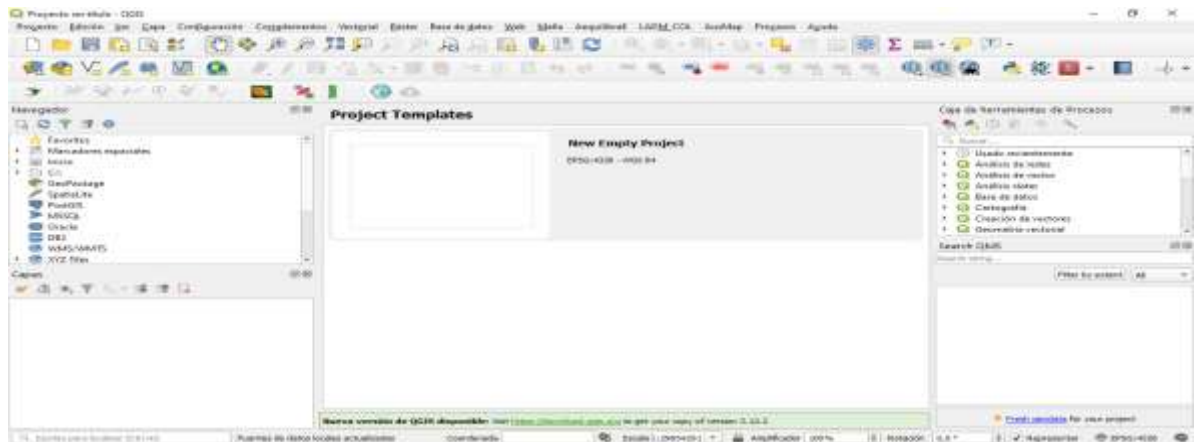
Proyecto sin título - QGIS

Proyecto Edición Ver Capa Configuración Complementos Vectorial Ráster Base de datos Web Malla Arqueoblend LAPM_COL AutoMap Procesos Ayuda

Navegador

Favoritos
Marcadores espaciales
Inicio
C:\
GeoPackage
SpatiaLite
PostGIS
MSSQL
Oracle
DB2
WMS/WMTS
XYZ Tiles

Capas

Project Templates

New Empty Project
EPSG:4326 - WGS 84

Nueva versión de QGIS disponible: Visit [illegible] to get your copy of version 3.12.2

Caja de herramientas de Procesos

Buscar...
Usado recientemente
Análisis de redes
Análisis de vectores
Análisis ráster
Base de datos
Cartografía
Creación de vectores
Geometría vectorial

Search QMS
Search string...
Filter by extent All

Fresh updates for your project

Escriba para localizar (Ctrl+K)
Ruenas de datos locales actualizadas
Coordenada
Escala 1:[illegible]
Amplificador 100%
Rotación 0,0 °
Representar
EPSG:4326